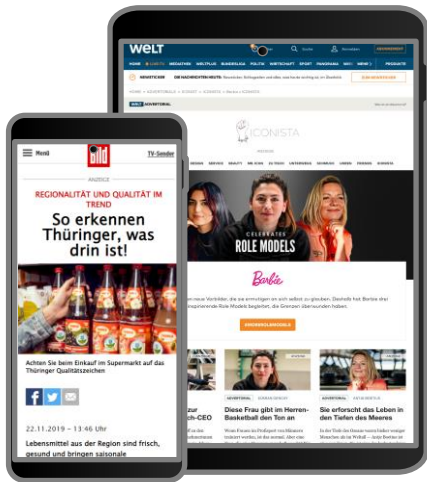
WELT

ADVERTORIAL

ICONISTA

CELEBRATES
ROLE MODELS

Barbie

ADVERTORIAL

Diese Frau gibt im Herren-Basketball den Ton an

ADVERTORIAL

Sie erforscht das Leben in den Tiefen des Meeres

Menü

Bild

TV-Sender

ANZEIGE

REGIONALITÄT UND QUALITÄT IM TREND

So erkennen Thüringer, was drin ist!

Achten Sie beim Einkauf im Supermarkt auf das Thüringer Qualitätszeichen

22.11.2019 – 13:46 Uhr

Lebensmittel aus der Region sind frisch, gesund und bringen saisonale